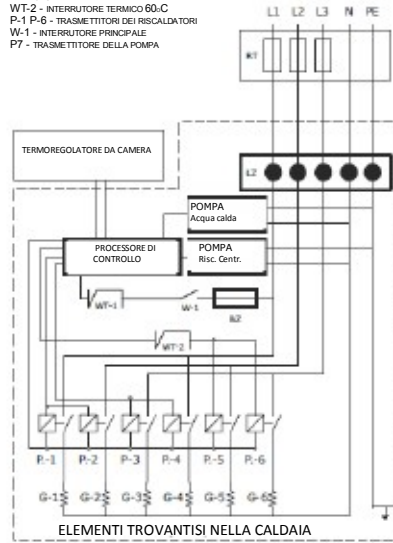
WT-2 - INTERRUTORE TERMICO 60oC
P-1 P-6 - TRASMETTITORI DEI RISCALDATORI
W-1 - INTERRUTORE PRINCIPALE
P7 - TRASMETTITORE DELLA POMPA

L1 L2 L3 N PE

KT

TERMOREGOLATORE DA CAMERA

L2

POMPA
Acqua calda

PROCESSORE DI CONTROLLO

POMPA
Risc. Centr.

WT-1

W-1

B2

WT-2

P.-1 P.-2 P.-3 P.-4 P.-5 P.-6

G-1 G-2 G-3 G-4 G-5 G-6

ELEMENTI TROVANTISI NELLA CALDAIA